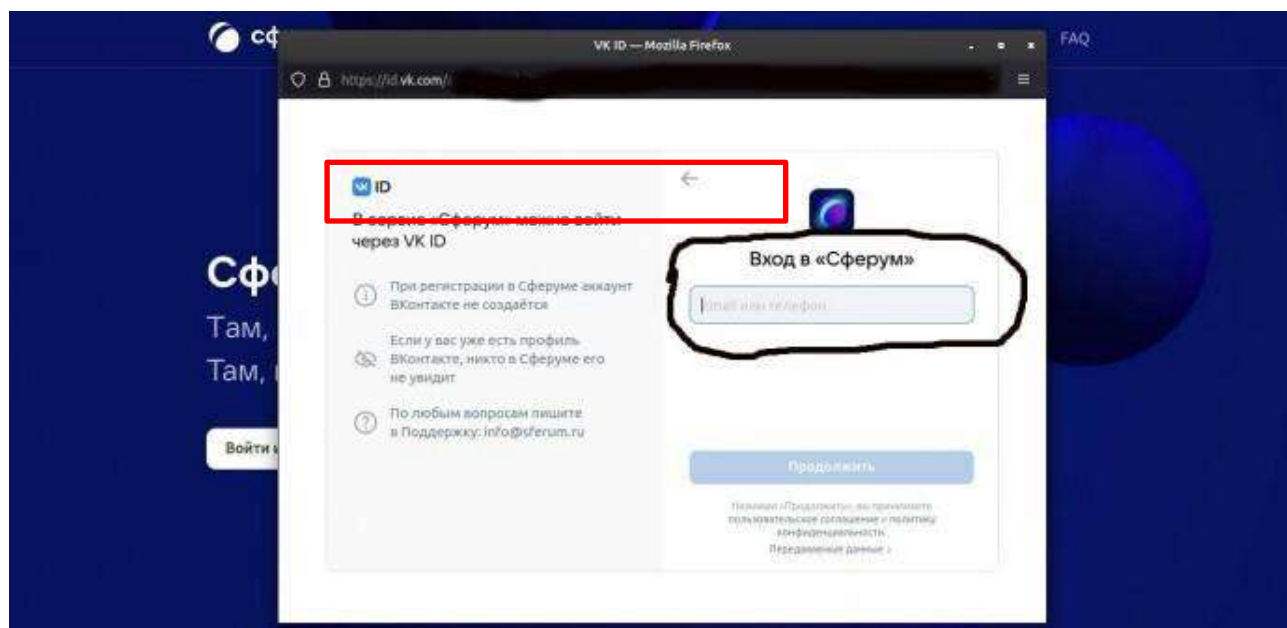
сф

FAQ

VK ID — Mozilla Firefox

https://id.vk.com/

ID

В сервис «Сферум» можно войти через VK ID

При регистрации в Сферуме аккаунт ВКонтакте не создаётся

Если у вас уже есть профиль ВКонтакте, никто в Сферуме его не увидит

По любым вопросам пишите в Поддержку: info@sferum.ru

Вход в «Сферум»

Email или телефон

Продолжить

Нажимая «Продолжить», вы принимаете пользовательское соглашение и политику конфиденциальности

Передаваемые данные ›

Сф

Там,

Там,

Войти